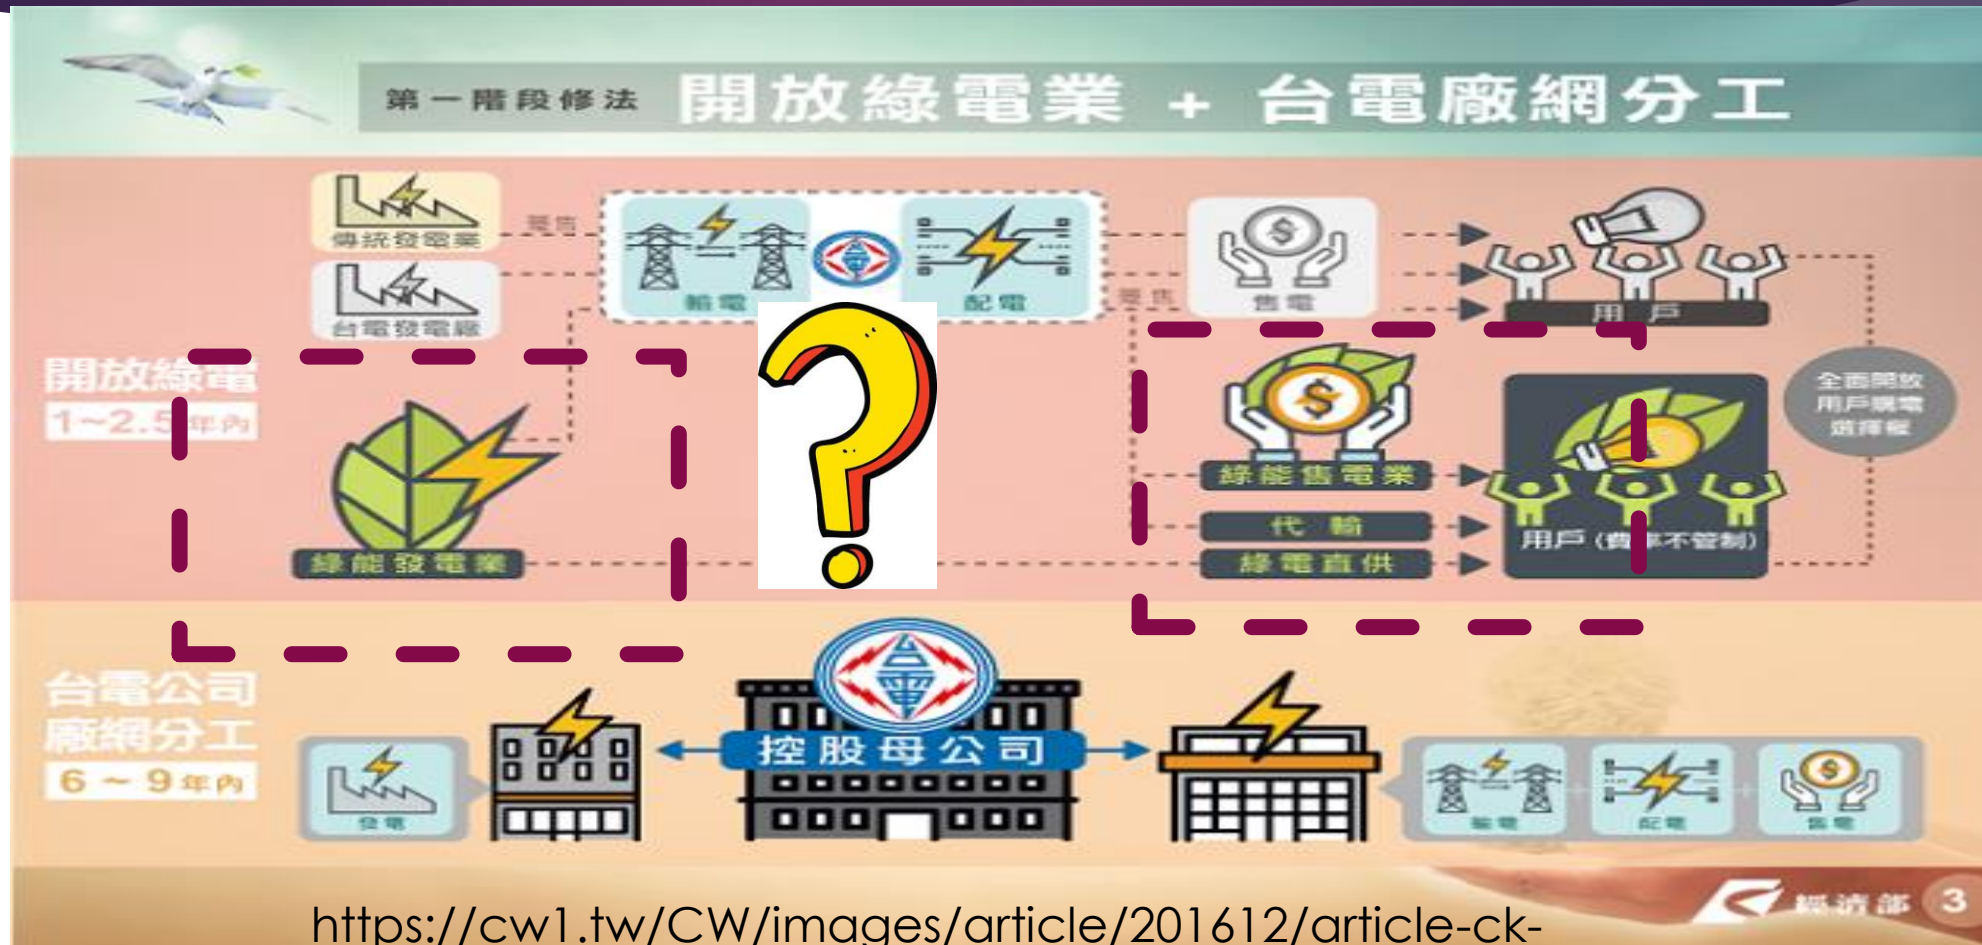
第一階段修法 開放綠電業 + 台電廠網分工

傳統發電業
台電發電廠
躉售
輸電
配電
躉售
售電
用戶

開放綠電
1~2.5年內

綠能發電業
綠能售電業
代輸
綠電直供
用戶（費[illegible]不管制）
全面開放
用戶購電
選擇權

台電公司
廠網分工
6~9年內

發電
控股母公司
輸電
配電
售電

經濟部 3

https://cw1.tw/CW/images/article/201612/article-ck-